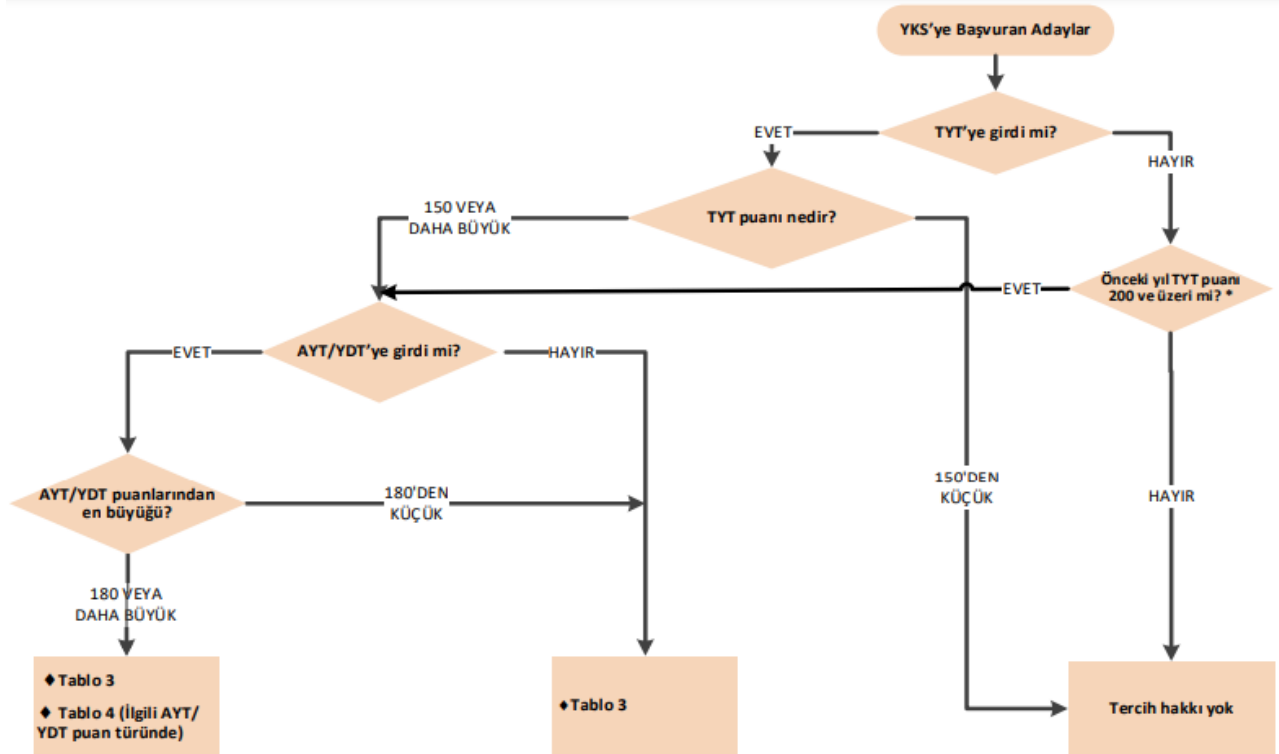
YKS'ye Başvuran Adaylar

TYT'ye girdi mi?

EVET

HAYIR

TYT puanı nedir?

150 VEYA DAHA BÜYÜK

Önceki yıl TYT puanı 200 ve üzeri mi? *

EVET

AYT/YDT'ye girdi mi?

EVET

HAYIR

AYT/YDT puanlarından en büyüğü?

180'DEN KÜÇÜK

150'DEN KÜÇÜK

HAYIR

180 VEYA DAHA BÜYÜK

♦ Tablo 3

♦ Tablo 4 (İlgili AYT/ YDT puan türünde)

♦ Tablo 3

Tercih hakkı yok